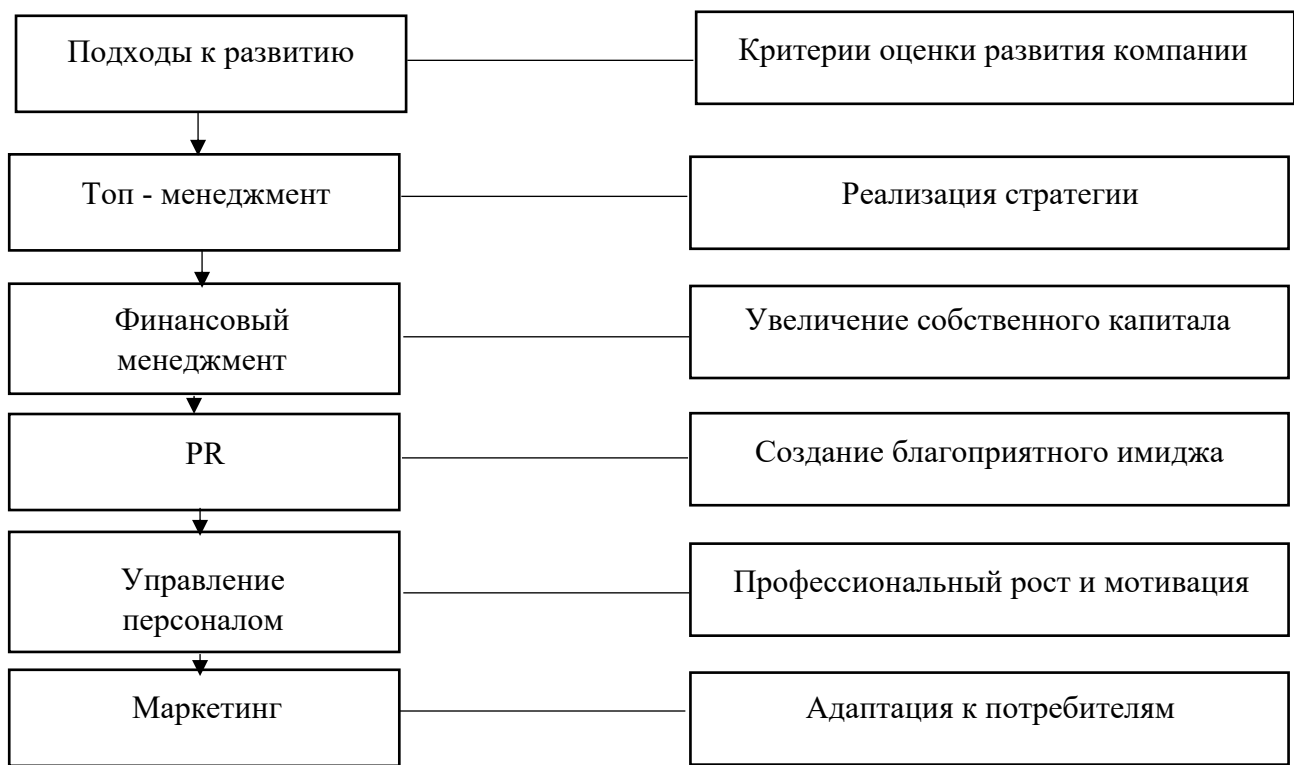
Подходы к развитию

Критерии оценки развития компании

Топ - менеджмент

Реализация стратегии

Финансовый менеджмент

Увеличение собственного капитала

PR

Создание благоприятного имиджа

Управление персоналом

Профессиональный рост и мотивация

Маркетинг

Адаптация к потребителям